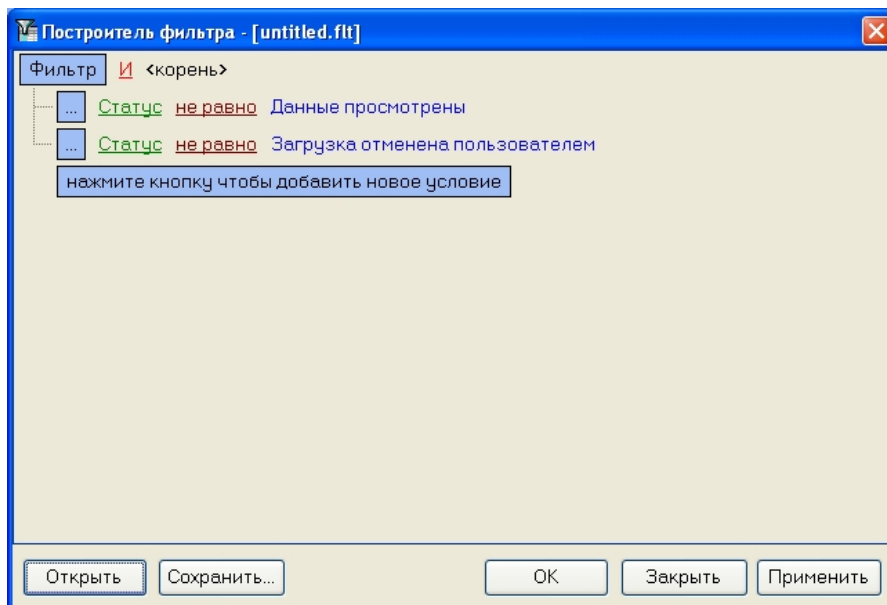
Построитель фильтра - [untitled.flt]

Фильтр И <корень>

... Статус не равно Данные просмотрены

... Статус не равно Загрузка отменена пользователем

нажмите кнопку чтобы добавить новое условие

Открыть Сохранить... OK Закрыть Применить